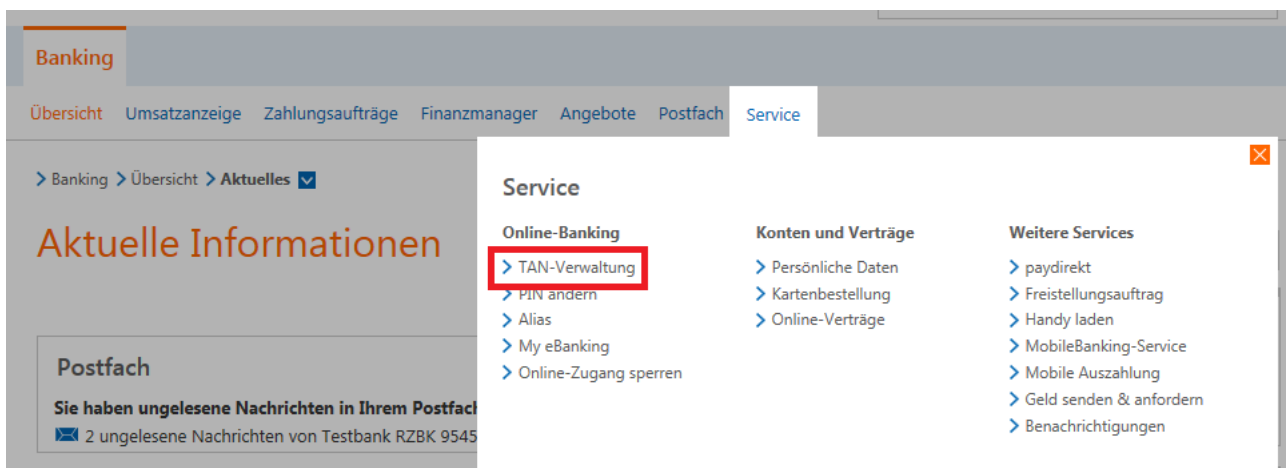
Banking

Übersicht Umsatzanzeige Zahlungsaufträge Finanzmanager Angebote Postfach Service

> Banking > Übersicht > Aktuelles

Aktuelle Informationen

Postfach

Sie haben ungelesene Nachrichten in Ihrem Postfach

2 ungelesene Nachrichten von Testbank RZBK 9545

Service

Online-Banking
> TAN-Verwaltung
> PIN ändern
> Alias
> My eBanking
> Online-Zugang sperren

Konten und Verträge
> Persönliche Daten
> Kartenbestellung
> Online-Verträge

Weitere Services
> paydirekt
> Freistellungsauftrag
> Handy laden
> MobileBanking-Service
> Mobile Auszahlung
> Geld senden & anfordern
> Benachrichtigungen